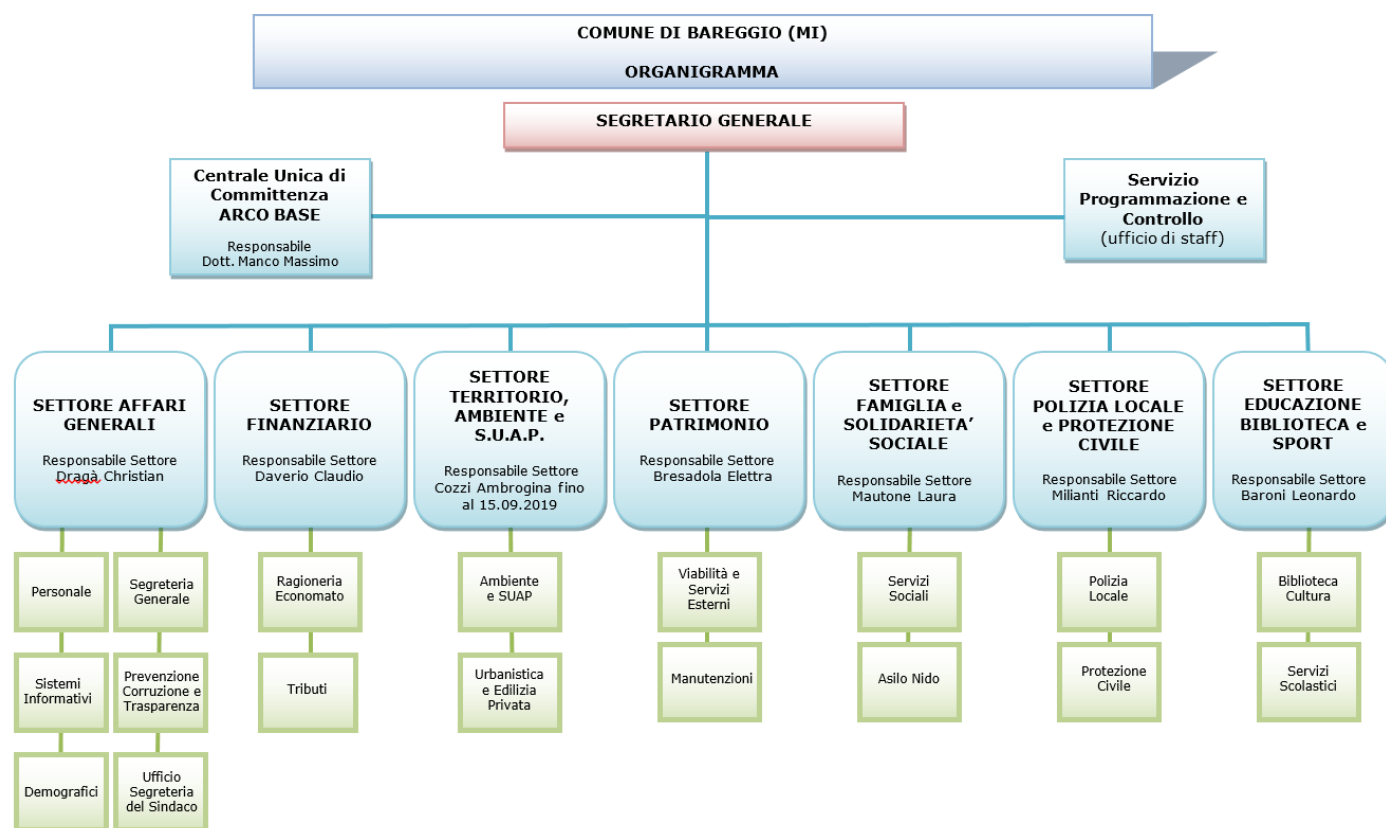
COMUNE DI BAREGGIO (MI)

ORGANIGRAMMA

SEGRETARIO GENERALE

Centrale Unica di Committenza ARCO BASE

Responsabile Dott. Manco Massimo

Servizio Programmazione e Controllo (ufficio di staff)

SETTORE AFFARI GENERALI

Responsabile Settore Dragà Christian

Personale

Sistemi Informativi

Demografici

Segreteria Generale

Prevenzione Corruzione e Trasparenza

Ufficio Segreteria del Sindaco

SETTORE FINANZIARIO

Responsabile Settore Daverio Claudio

Ragioneria Economato

Tributi

SETTORE TERRITORIO, AMBIENTE e S.U.A.P.

Responsabile Settore Cozzi Ambrogina fino al 15.09.2019

Ambiente e SUAP

Urbanistica e Edilizia Privata

SETTORE PATRIMONIO

Responsabile Settore Bresadola Elettra

Viabilità e Servizi Esterni

Manutenzioni

SETTORE FAMIGLIA e SOLIDARIETA' SOCIALE

Responsabile Settore Mautone Laura

Servizi Sociali

Asilo Nido

SETTORE POLIZIA LOCALE e PROTEZIONE CIVILE

Responsabile Settore Milianti Riccardo

Polizia Locale

Protezione Civile

SETTORE EDUCAZIONE BIBLIOTECA e SPORT

Responsabile Settore Baroni Leonardo

Biblioteca Cultura

Servizi Scolastici